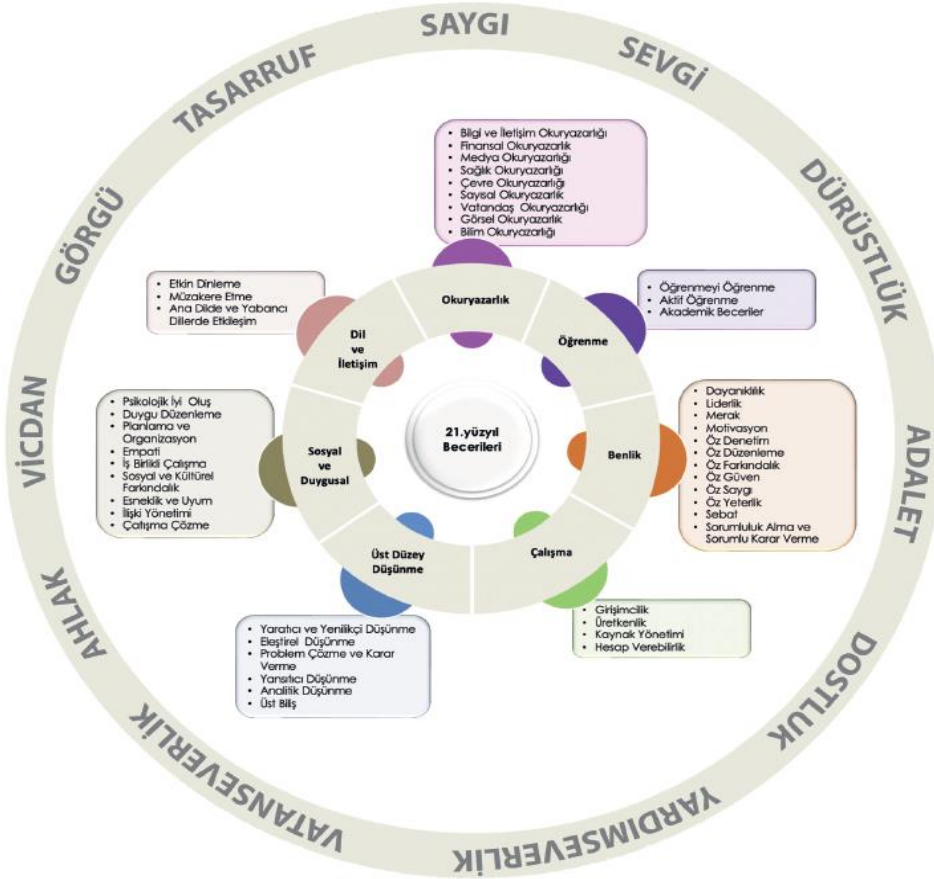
SAYGI
SEVGİ
DÜRÜSTLÜK
ADALET
DOSTLUK
YARDIMSEVERLİK
VATANSEVERLİK
AHLAK
VİCDAN
GÖRGÜ
TASARRUF

21.yüzyıl Becerileri

Okuryazarlık
- Bilgi ve İletişim Okuryazarlığı
- Finansal Okuryazarlık
- Medya Okuryazarlığı
- Sağlık Okuryazarlığı
- Çevre Okuryazarlığı
- Sayısal Okuryazarlık
- Vatandaş Okuryazarlığı
- Görsel Okuryazarlık
- Bilim Okuryazarlığı

Öğrenme
- Öğrenmeyi Öğrenme
- Aktif Öğrenme
- Akademik Beceriler

Benlik
- Dayanıklılık
- Liderlik
- Merak
- Motivasyon
- Öz Denetim
- Öz Düzenleme
- Öz Farkındalık
- Öz Güven
- Öz Saygı
- Öz Yeterlik
- Sebat
- Sorumluluk Alma ve Sorumlu Karar Verme

Çalışma
- Girişimcilik
- Üretkenlik
- Kaynak Yönetimi
- Hesap Verebilirlik

Üst Düzey Düşünme
- Yaratıcı ve Yenilikçi Düşünme
- Eleştirel Düşünme
- Problem Çözme ve Karar Verme
- Yansıtıcı Düşünme
- Analitik Düşünme
- Üst Biliş

Sosyal ve Duygusal
- Psikolojik İyi Oluş
- Duygu Düzenleme
- Planlama ve Organizasyon
- Empati
- İş Birlikli Çalışma
- Sosyal ve Kültürel Farkındalık
- Esneklik ve Uyum
- İlişki Yönetimi
- Çatışma Çözme

Dil ve İletişim
- Etkin Dinleme
- Müzakere Etme
- Ana Dilde ve Yabancı Dillerde Etkileşim